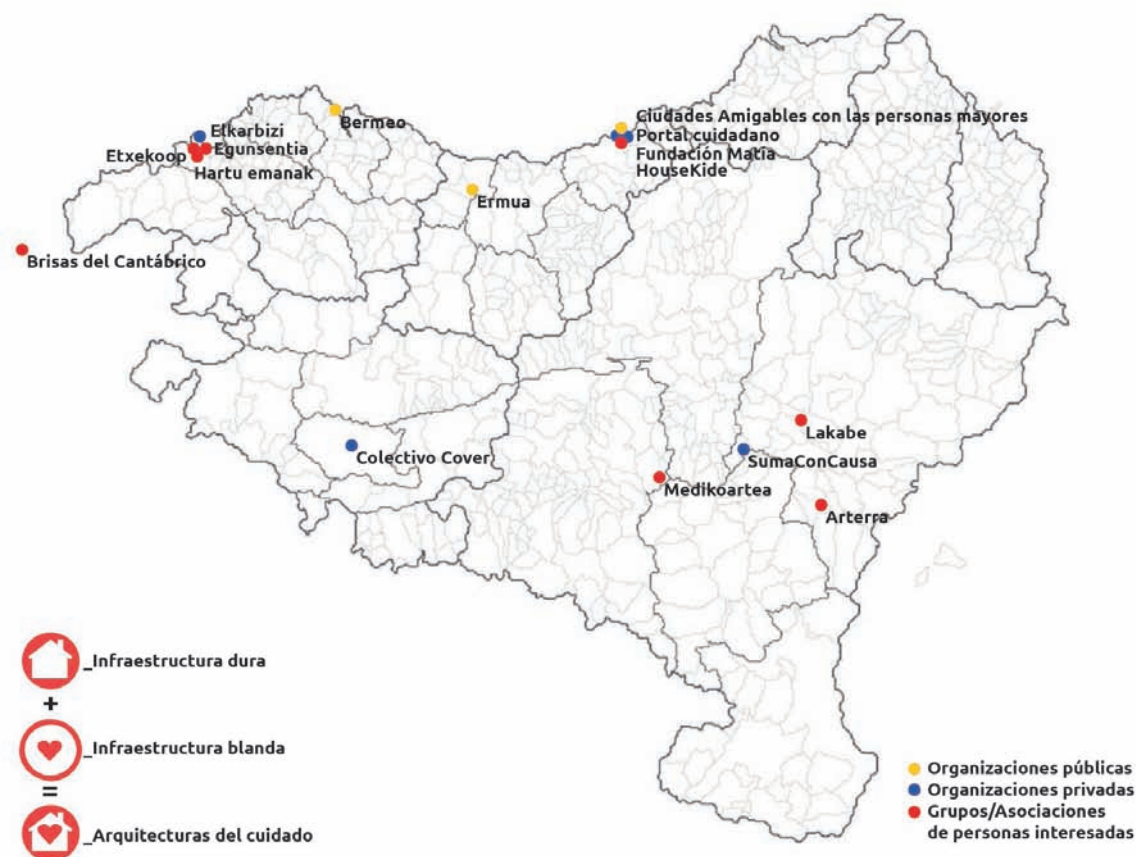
Bermeo
Ciudades Amigables con las personas mayores
Portal cuidadano
Fundación Matia
HouseKide
Etkarbizi
Egunsentia
Etxekoop
Hartu emanak
Ermua
Brisas del Cantábrico
Lakabe
Colectivo Cover
SumaConCausa
Medikoartea
Arterra

_Infraestructura dura
+
_Infraestructura blanda
=
_Arquitecturas del cuidado

Organizaciones públicas
Organizaciones privadas
Grupos/Asociaciones de personas interesadas